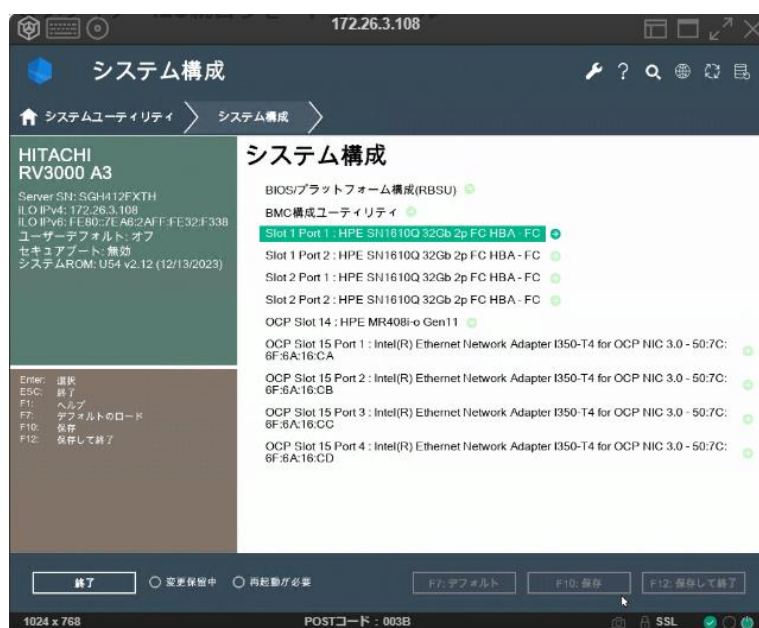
172.26.3.108

システム構成

システムユーティリティ　システム構成

HITACHI
RV3000 A3

Server SN: SGH412FXTH
ILO IPv4: 172.26.3.108
ILO IPv6: FE80::7E:A6:2AFF:FE32:F338
ユーザーデフォルト: オフ
セキュアブート: 無効
システムROM: U54 v2.12 (12/13/2023)

Enter: 選択
ESC: 終了
F1: ヘルプ
F7: デフォルトのロード
F10: 保存
F12: 保存して終了

システム構成

BIOS/プラットフォーム構成(RBSU)

BMC構成ユーティリティ

Slot 1 Port 1 : HPE SN1610Q 32Gb 2p FC HBA - FC

Slot 1 Port 2 : HPE SN1610Q 32Gb 2p FC HBA - FC

Slot 2 Port 1 : HPE SN1610Q 32Gb 2p FC HBA - FC

Slot 2 Port 2 : HPE SN1610Q 32Gb 2p FC HBA - FC

OCP Slot 14 : HPE MR408i-o Gen11

OCP Slot 15 Port 1 : Intel(R) Ethernet Network Adapter I350-T4 for OCP NIC 3.0 - 50:7C:6F:6A:16:CA

OCP Slot 15 Port 2 : Intel(R) Ethernet Network Adapter I350-T4 for OCP NIC 3.0 - 50:7C:6F:6A:16:CB

OCP Slot 15 Port 3 : Intel(R) Ethernet Network Adapter I350-T4 for OCP NIC 3.0 - 50:7C:6F:6A:16:CC

OCP Slot 15 Port 4 : Intel(R) Ethernet Network Adapter I350-T4 for OCP NIC 3.0 - 50:7C:6F:6A:16:CD

終了　変更保留中　再起動が必要　F7: デフォルト　F10: 保存　F12: 保存して終了

1024 x 768　POSTコード : 003B　SSL